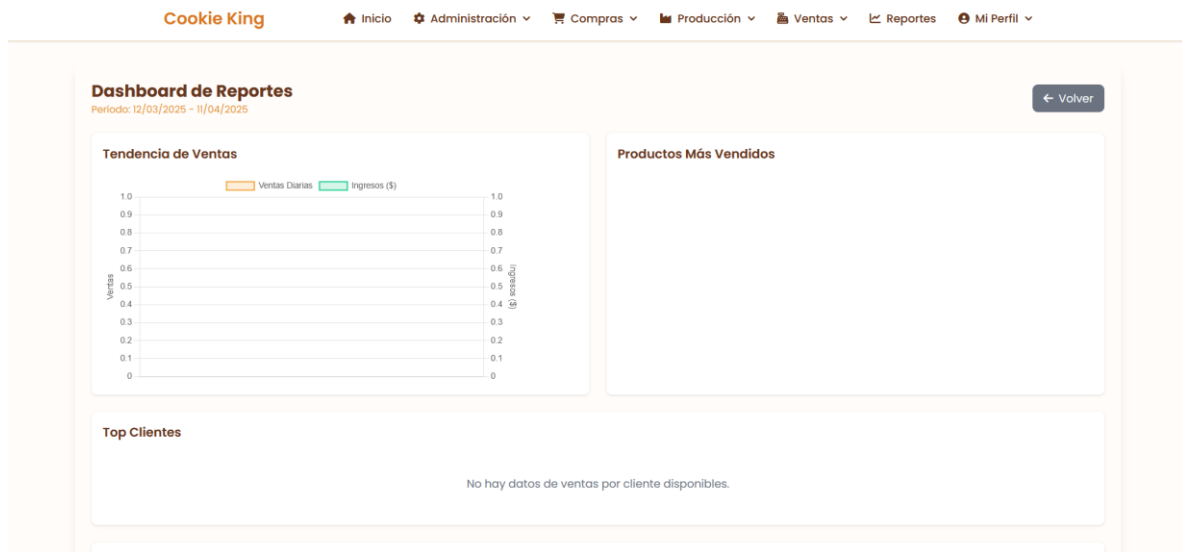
Cookie King

Inicio Administración Compras Producción Ventas Reportes Mi Perfil

Dashboard de Reportes
Periodo: 12/03/2025 - 11/04/2025

← Volver

Tendencia de Ventas

Ventas Diarias Ingresos ($)

1.0 0.9 0.8 0.7 0.6 0.5 0.4 0.3 0.2 0.1 0

Ventas

1.0 0.9 0.8 0.7 0.6 0.5 0.4 0.3 0.2 0.1 0

Ingresos ($)

Productos Más Vendidos

Top Clientes

No hay datos de ventas por cliente disponibles.